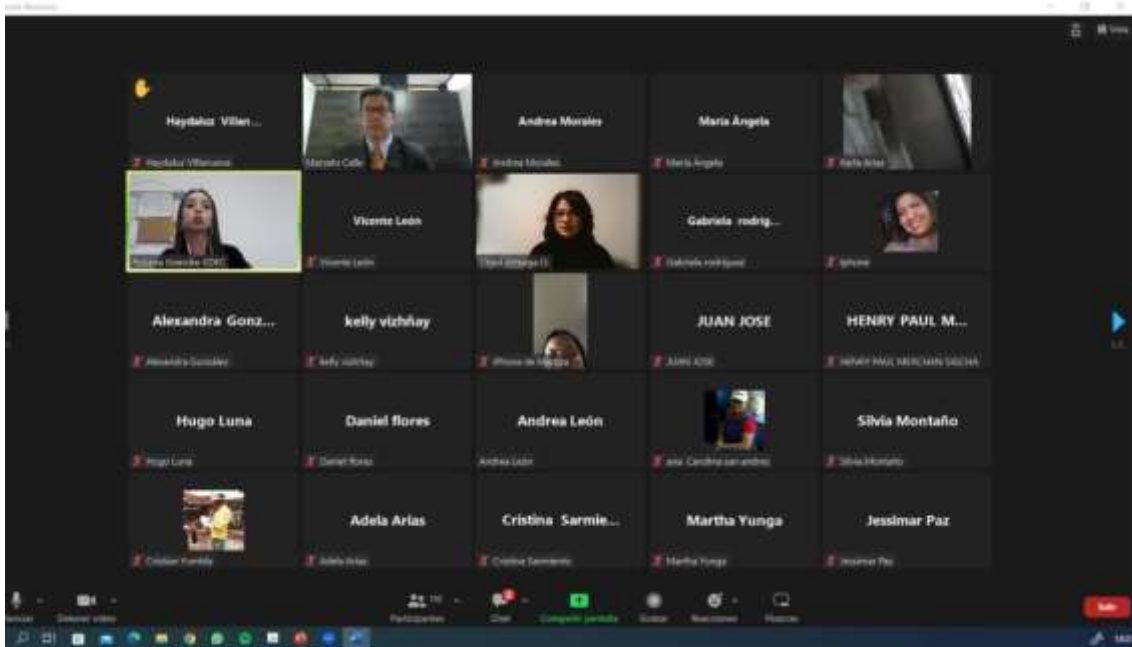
Haydeluz Villen...
Haydeluz Villanueva
Marcelo Calle
Andrea Morales
Andrea Morales
María Ángela
María Ángela
Karla Arias
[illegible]
Vicente León
Vicente León
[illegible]
Gabriela rodrig...
Gabriela rodriguez
Iphone
Alexandra Gonz...
Alexandra Gonzalez
kelly vizhñay
kelly vizhñay
iPhone de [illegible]
JUAN JOSE
JUAN JOSE
HENRY PAUL M...
HENRY PAUL MERCHAN SIGCHA
Hugo Luna
Hugo Luna
Daniel flores
Daniel flores
Andrea León
Andrea León
ana Carolina san andres
Silvia Montaño
Silvia Montaño
Cristian Yumbla
Adela Arias
Adela Arias
Cristina Sarmie...
Cristina Sarmiento
Martha Yunga
Martha Yunga
Jessimar Paz
Jessimar Paz
Silenciar
Detener video
Participantes
Chat
Compartir pantalla
Grabar
Reacciones
Pizarras
Salir